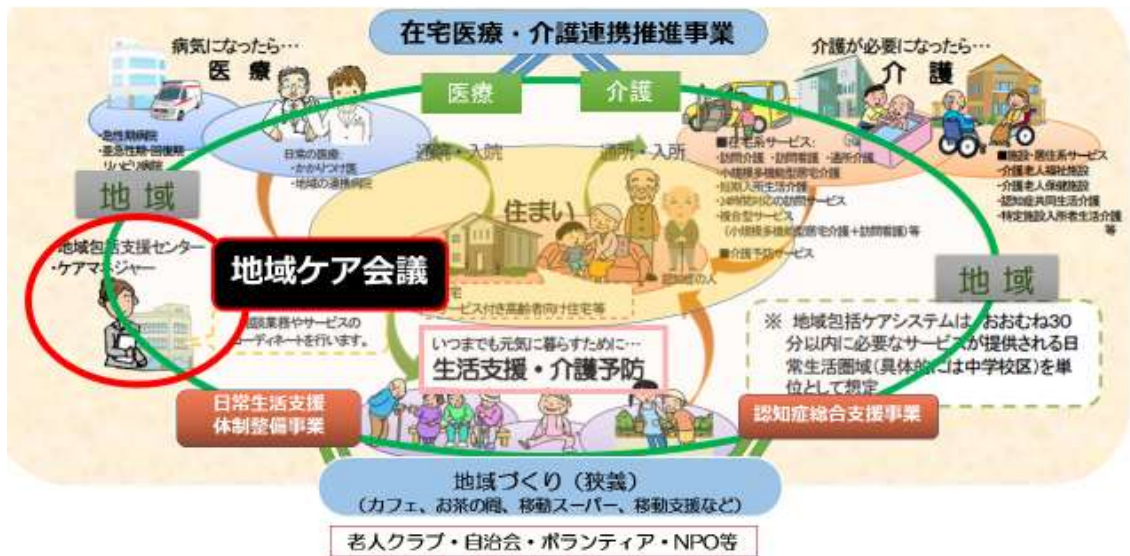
在宅医療・介護連携推進事業

病気になったら…
医 療

・急性期病院
・亜急性期・回復期リハビリ病院

日常の医療:
・かかりつけ医
・地域の連携病院

医療

介護

介護が必要になったら…
介 護

■在宅系サービス:
・訪問介護・訪問看護・通所介護
・小規模多機能型居宅介護
・短期入所生活介護
・24時間対応の訪問サービス
・複合型サービス（小規模多機能型居宅介護＋訪問看護）等

■介護予防サービス

■施設・居住系サービス
・介護老人福祉施設
・介護老人保健施設
・認知症共同生活介護
・特定施設入所者生活介護
等

通院・入院

通所・入所

地 域

住まい

・地域包括支援センター
・ケアマネジャー

地域ケア会議

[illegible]宅
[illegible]ービス付き高齢者向け住宅等

認知症の人

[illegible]談業務やサービスの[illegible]ーディネートを行います。

地 域

いつまでも元気に暮らすために…
生活支援・介護予防

※ 地域包括ケアシステムは、おおむね30分以内に必要なサービスが提供される日常生活圏域（具体的には中学校区）を単位として想定

日常生活支援
体制整備事業

認知症総合支援事業

地域づくり（狭義）
（カフェ、お茶の間、移動スーパー、移動支援など）

老人クラブ・自治会・ボランティア・NPO等